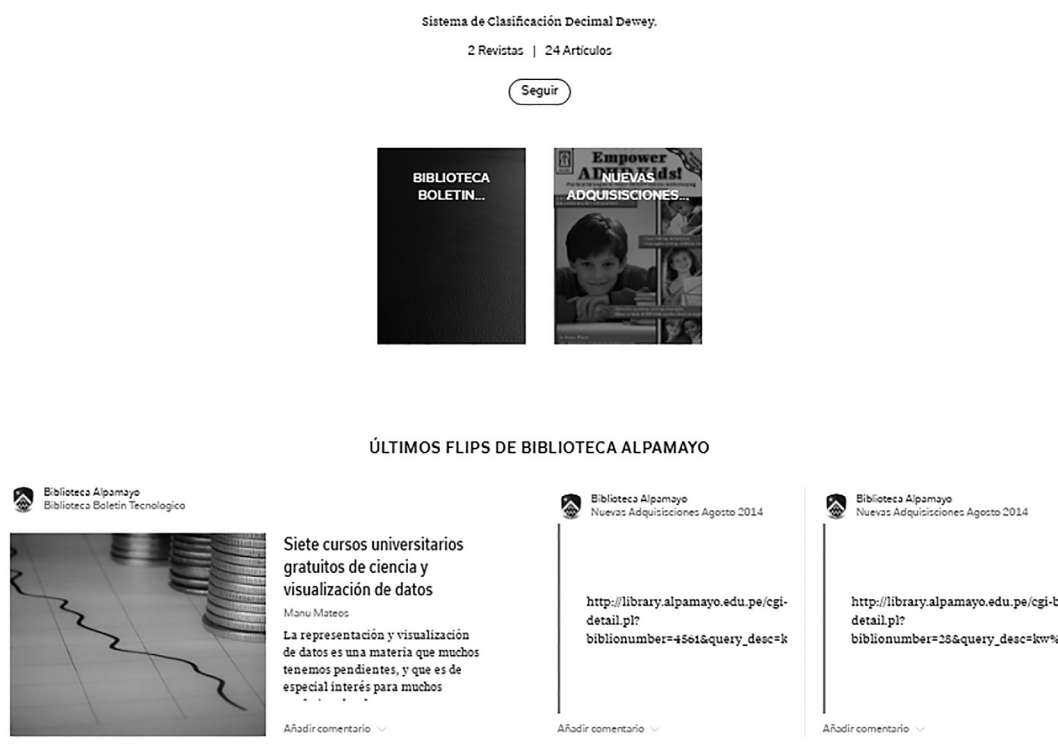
Sistema de Clasificación Decimal Dewey.

2 Revistas | 24 Artículos

Seguir

BIBLIOTECA BOLETIN...

Empower ALL Kids!

NUEVAS ADQUISISCIONES...

ÚLTIMOS FLIPS DE BIBLIOTECA ALPAMAYO

Biblioteca Alpamayo
Biblioteca Boletin Tecnologico

Siete cursos universitarios gratuitos de ciencia y visualización de datos

Manu Mateos

La representación y visualización de datos es una materia que muchos tenemos pendientes, y que es de especial interés para muchos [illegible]

Añadir comentario

Biblioteca Alpamayo
Nuevas Adquisiciones Agosto 2014

http://library.alpamayo.edu.pe/cgi-detail.pl?biblionumber=4561&query_desc=k

Añadir comentario

Biblioteca Alpamayo
Nuevas Adquisiciones Agosto 2014

http://library.alpamayo.edu.pe/cgi-b detail.pl?biblionumber=28&query_desc=kw%

Añadir comentario